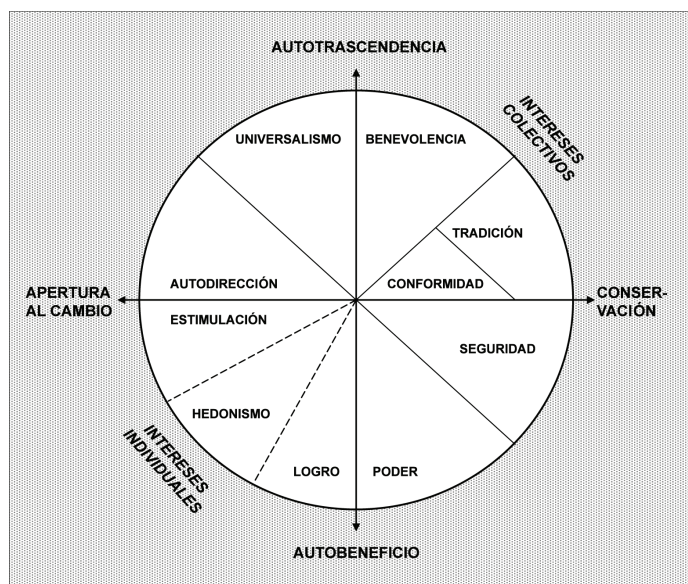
AUTOTRASCENDENCIA

INTERESES COLECTIVOS

UNIVERSALISMO

BENEVOLENCIA

TRADICIÓN

AUTODIRECCIÓN

CONFORMIDAD

APERTURA AL CAMBIO

CONSERVACIÓN

ESTIMULACIÓN

SEGURIDAD

HEDONISMO

INTERESES INDIVIDUALES

LOGRO

PODER

AUTOBENEFICIO